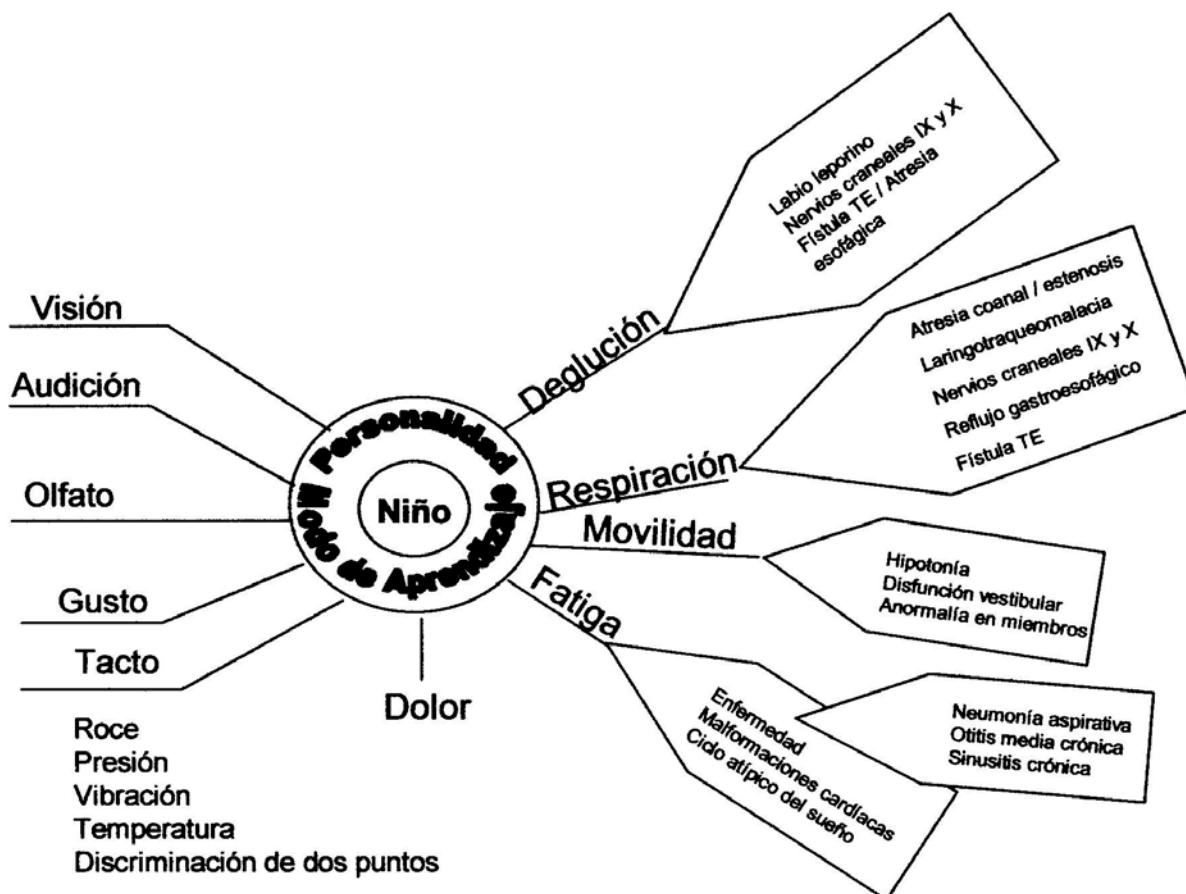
Niño

Personalidad

Modo de Aprendizaje

Visión

Audición

Olfato

Gusto

Tacto

Roce
Presión
Vibración
Temperatura
Discriminación de dos puntos

Dolor

Deglución

Labio leporino
Nervios craneales IX y X
Fístula TE / Atresia esofágica

Respiración

Atresia coanal / estenosis
Laringotraqueomalacia
Nervios craneales IX y X
Reflujo gastroesofágico
Fístula TE

Movilidad

Hipotonía
Disfunción vestibular
Anormalía en miembros

Fatiga

Enfermedad
Malformaciones cardíacas
Ciclo atípico del sueño

Neumonía aspirativa
Otitis media crónica
Sinusitis crónica